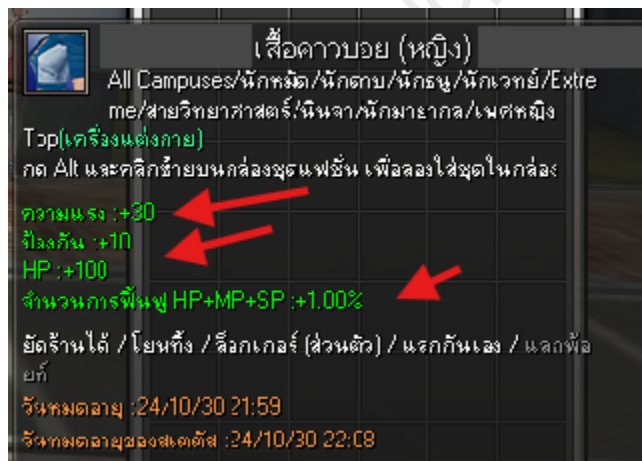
เสื้อคาวบอย (หญิง)
All Campuses/นักหมัด/นักดาบ/นักธนู/นักเวทย์/Extreme/สายวิทยาศาสตร์/นินจา/นักมายากล/เพศหญิง
Top(เครื่องแต่งกาย)
กด Alt และคลิกซ้ายบนกล่องชุดแฟชั่น เพื่อลองใส่ชุดในกล่อง

ความแรง :+30
ป้องกัน :+10
HP :+100
จำนวนการฟื้นฟู HP+MP+SP :+1.00%

ยัดร้านได้ / โยนทิ้ง / ล็อกเกอร์ (ส่วนตัว) / แรกกันเอง / แลกพ้อยท์

วันหมดอายุ :24/10/30 21:59
วันหมดอายุของสเตตัส :24/10/30 22:08